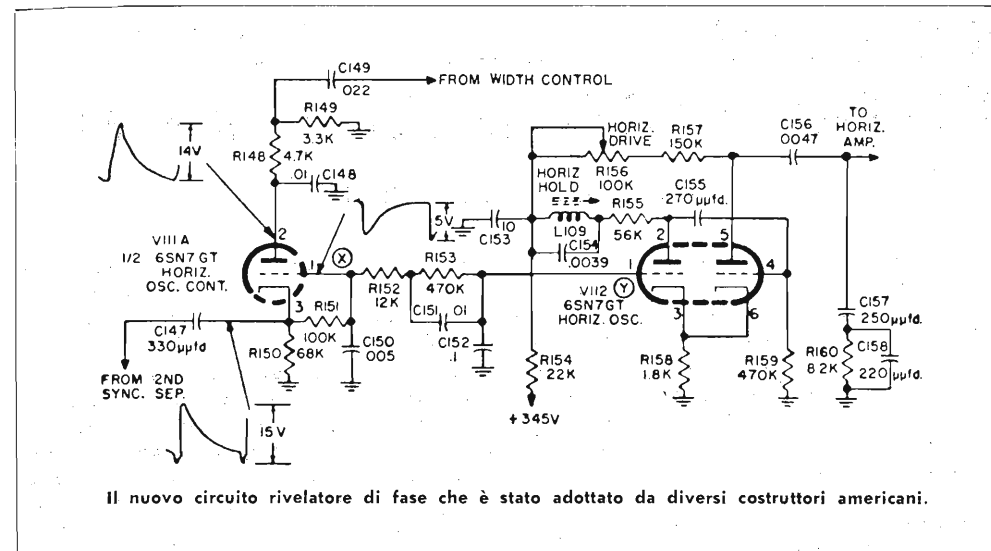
C149
022
FROM WIDTH CONTROL
R149
3.3K
14V
R148 4.7K
.01
C148
HORIZ. DRIVE
R157
150K
C156
0047
TO HORIZ. AMP.
HORIZ HOLD
R156
100K
C155
270 μμfd.
5V
10
C153
L109
R155
56K
C154
.0039
2
5
V111 A
1/2 6SN7 GT
HORIZ. OSC. CONT.
2
1
X
R152
12K
R153
470K
1
4
V112
Y
6SN7GT
HORIZ. OSC.
3
R151
100K
C151
01
C152
.1
3
6
C147
330μμfd
C150
005
R150
68K
C157
250μμfd.
FROM 2ND SYNC. SEP.
R154
22K
R158
1.8K
R159
470K
R160
8.2K
C158
220μμfd.
15 V
+345V

Il nuovo circuito rivelatore di fase che è stato adottato da diversi costruttori americani.